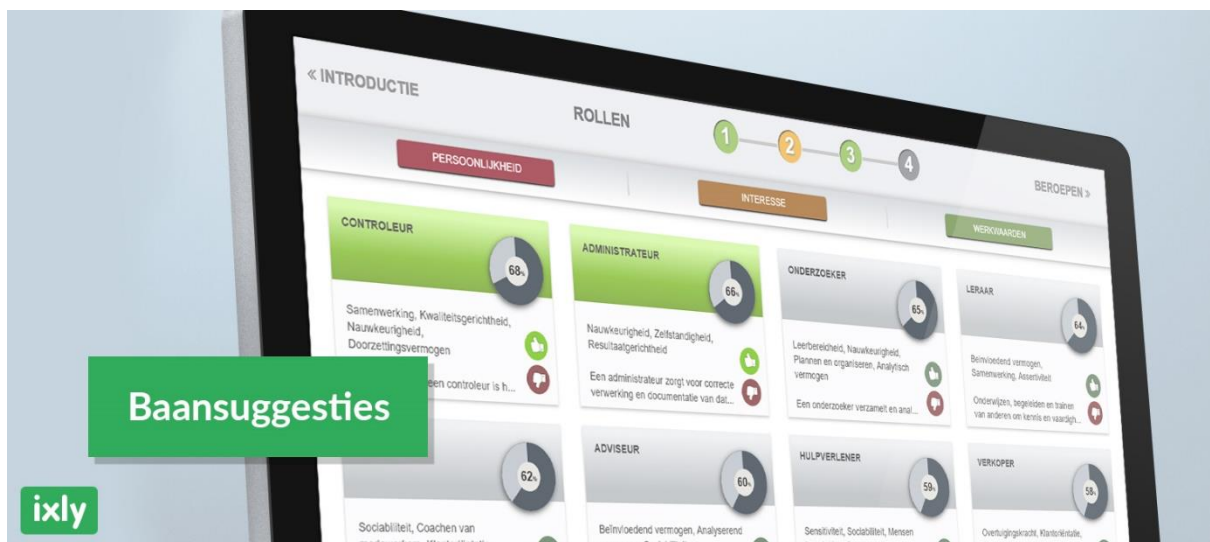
« INTRODUCTIE

ROLLEN

1 2 3 4

PERSOONLIJKHEID

INTERESSE

WERKWAARDEN

BEROEPEN »

CONTROLEUR

68%

Samenwerking, Kwaliteitsgerichtheid, Nauwkeurigheid, Doorzettingsvermogen

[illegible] een controleur is h...

ADMINISTRATEUR

66%

Nauwkeurigheid, Zelfstandigheid, Resultaatgerichtheid

Een administrateur zorgt voor correcte verwerking en documentatie van dat...

ONDERZOEKER

65%

Leerbereidheid, Nauwkeurigheid, Plannen en organiseren, Analytisch vermogen

Een onderzoeker verzamelt en anal...

LERAAR

64%

Beïnvloedend vermogen, Samenwerking, Assertiviteit

Onderwijzen, begeleiden en trainen van anderen om kennis en vaardigh...

Baansuggesties

62%

Sociabiliteit, Coachen van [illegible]

ADVISEUR

60%

Beïnvloedend vermogen, Analyserend

HULPVERLENER

59%

Sensitiviteit, Sociabiliteit, Mensen

VERKOPER

58%

Overtuigingskracht, Klantoriëntatie,

ixly